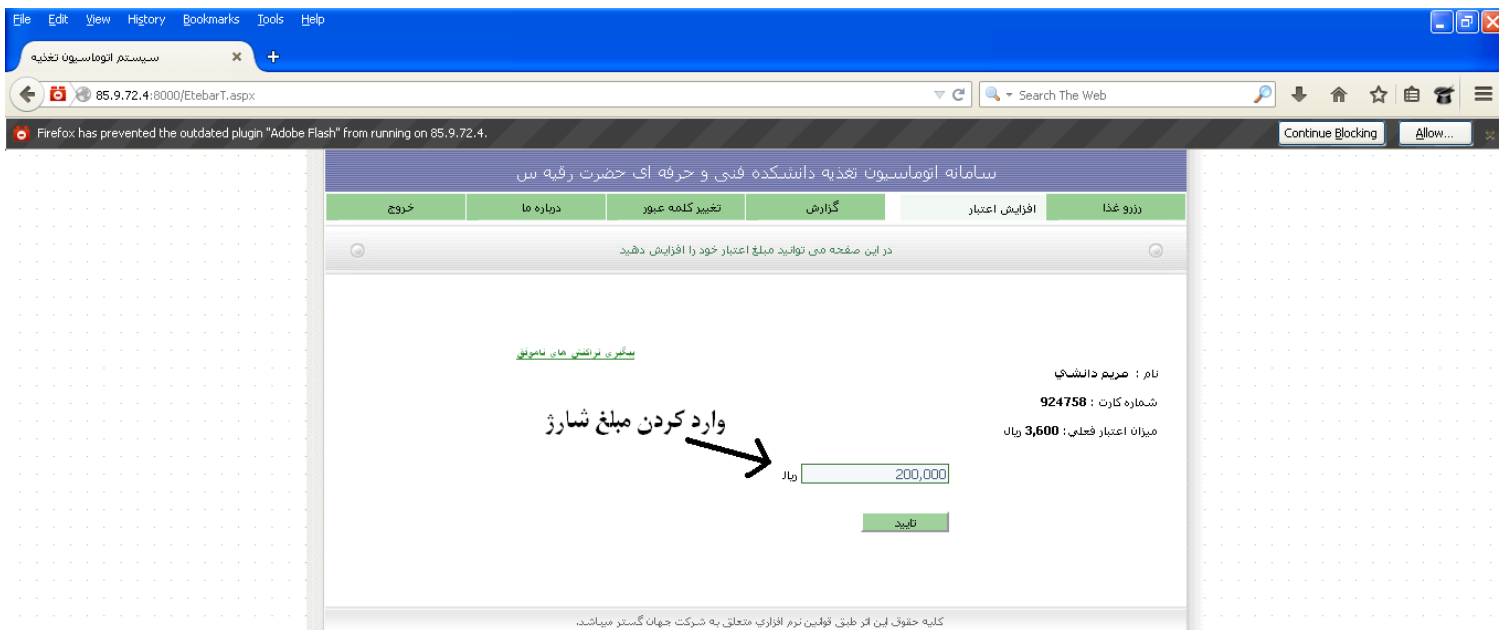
File Edit View History Bookmarks Tools Help

سیستم اتوماسیون تغذیه

85.9.72.4:8000/EtebarT.aspx

Search The Web

Firefox has prevented the outdated plugin "Adobe Flash" from running on 85.9.72.4.

Continue Blocking

Allow...

سامانه اتوماسیون تغذیه دانشکده فنی و حرفه ای حضرت رقیه س

رزرو غذا | افزایش اعتبار | گزارش | تغییر کلمه عبور | درباره ما | خروج

در این صفحه می توانید مبلغ اعتبار خود را افزایش دهید

پیگیری تراکنش های ناموفق

نام : مریم دانشی

شماره کارت : 924758

میزان اعتبار فعلی : 3,600 ریال

وارد کردن مبلغ شارژ

200,000 ریال

تایید

کلیه حقوق این اثر طبق قوانین نرم افزاری متعلق به شرکت جهان گستر میباشد.